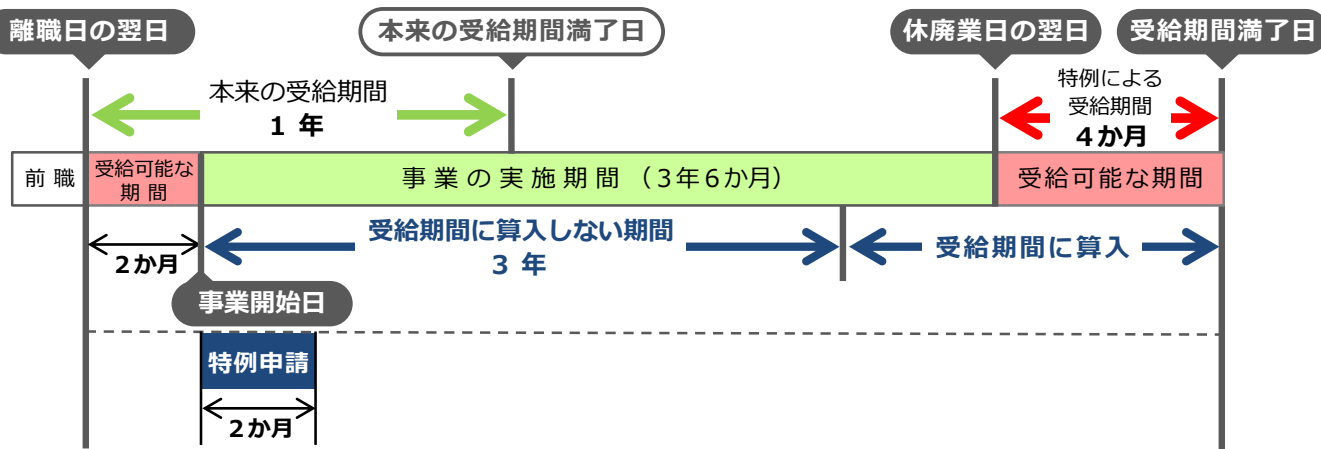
離職日の翌日

本来の受給期間満了日

休廃業日の翌日

受給期間満了日

本来の受給期間
1 年

特例による受給期間
4か月

前 職

受給可能な期間

事業の実施期間（3年6か月）

受給可能な期間

2か月

受給期間に算入しない期間
3 年

受給期間に算入

事業開始日

特例申請

2か月